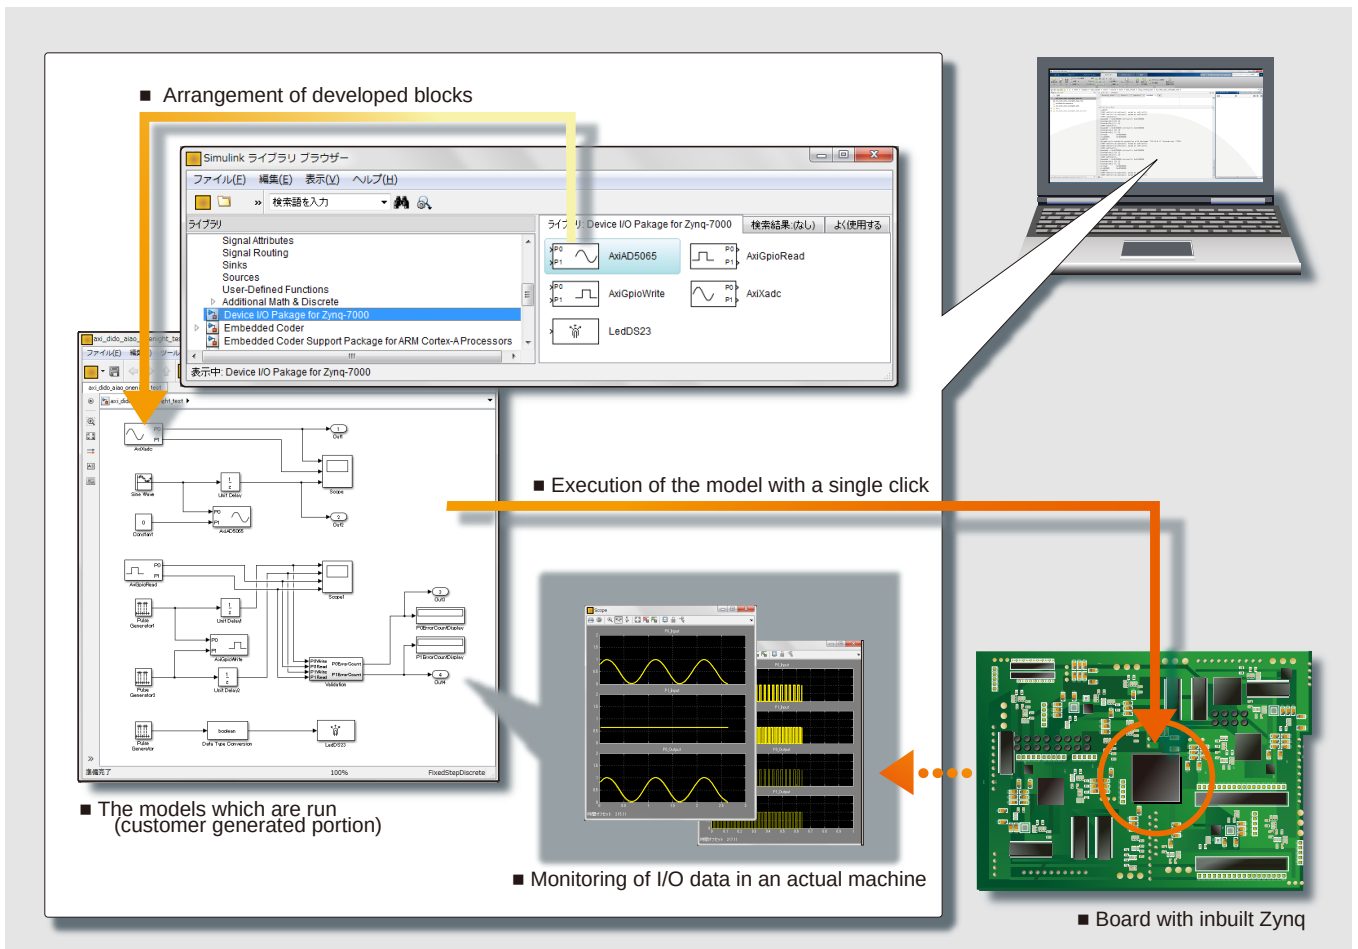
■ Arrangement of developed blocks

Simulink ライブラリ ブラウザー

ファイル(F) 編集(E) 表示(V) ヘルプ(H)

検索語を入力

ライブラリ

Signal Attributes
Signal Routing
Sinks
Sources
User-Defined Functions
Additional Math & Discrete
Device I/O Pakage for Zynq-7000
Embedded Coder
Embedded Coder Support Package for ARM Cortex-A Processors

ライブラリ: Device I/O Pakage for Zynq-7000 | 検索結果 (なし) | よく使用する

AxiAD5065
AxiGpioRead
AxiGpioWrite
AxiXadc
LedDS23

表示中: Device I/O Pakage for Zynq-7000

axi_dido_aiao_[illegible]
ファイル(E) 編集 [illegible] ツール

AxiXadc
Out1
Scope
Sine Wave
Unit Delay
Constant
AxiAD5065
Out2
AxiGpioRead
Scope1
Out3
Pulse Generator
Unit Delay1
P0ErrorCountDisplay
AxiGpioWrite
P1ErrorCountDisplay
Pulse Generator1
Unit Delay2
Validation
Out4
Pulse Generator2
boolean
Data Type Conversion
LedDS23

準備完了 100% FixedStepDiscrete

■ Execution of the model with a single click

Scope

■ The models which are run (customer generated portion)

■ Monitoring of I/O data in an actual machine

■ Board with inbuilt Zynq